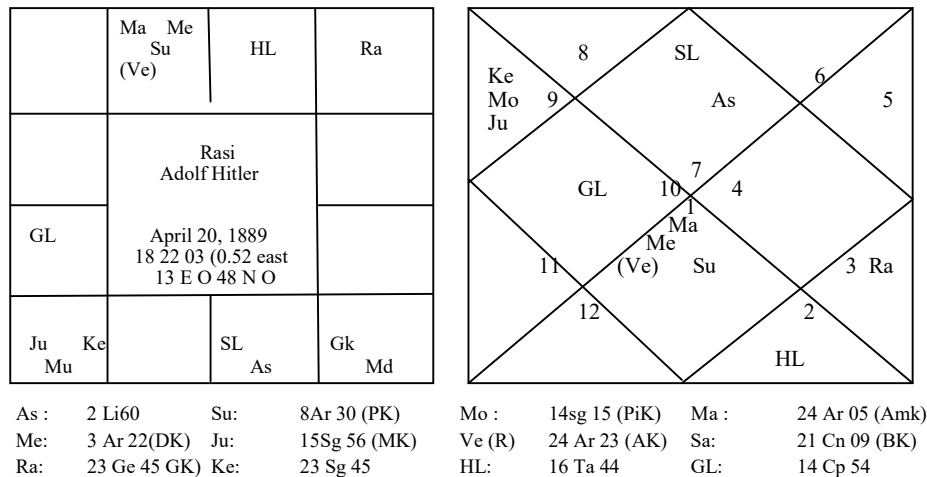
| | Ma Me Su (Ve) | HL | Ra |
|---|---|---|---|
| | Rasi Adolf Hitler | | |
| GL | April 20, 1889 18 22 03 (0.52 east 13 E O 48 N O | | |
| Ju Ke Mu | | SL As | Gk Md |

8
SL
Ke
Mo
Ju
9
As
6
5
7
GL
10
4
1
Ma
Me
11
(Ve)
Su
3 Ra
12
2
HL

| As : | 2 Li60 | Su: | 8Ar 30 (PK) | Mo : | 14sg 15 (PiK) | Ma : | 24 Ar 05 (Amk) |
|---|---|---|---|---|---|---|---|
| Me: | 3 Ar 22(DK) | Ju: | 15Sg 56 (MK) | Ve (R) | 24 Ar 23 (AK) | Sa: | 21 Cn 09 (BK) |
| Ra: | 23 Ge 45 GK) | Ke: | 23 Sg 45 | HL: | 16 Ta 44 | GL: | 14 Cp 54 |